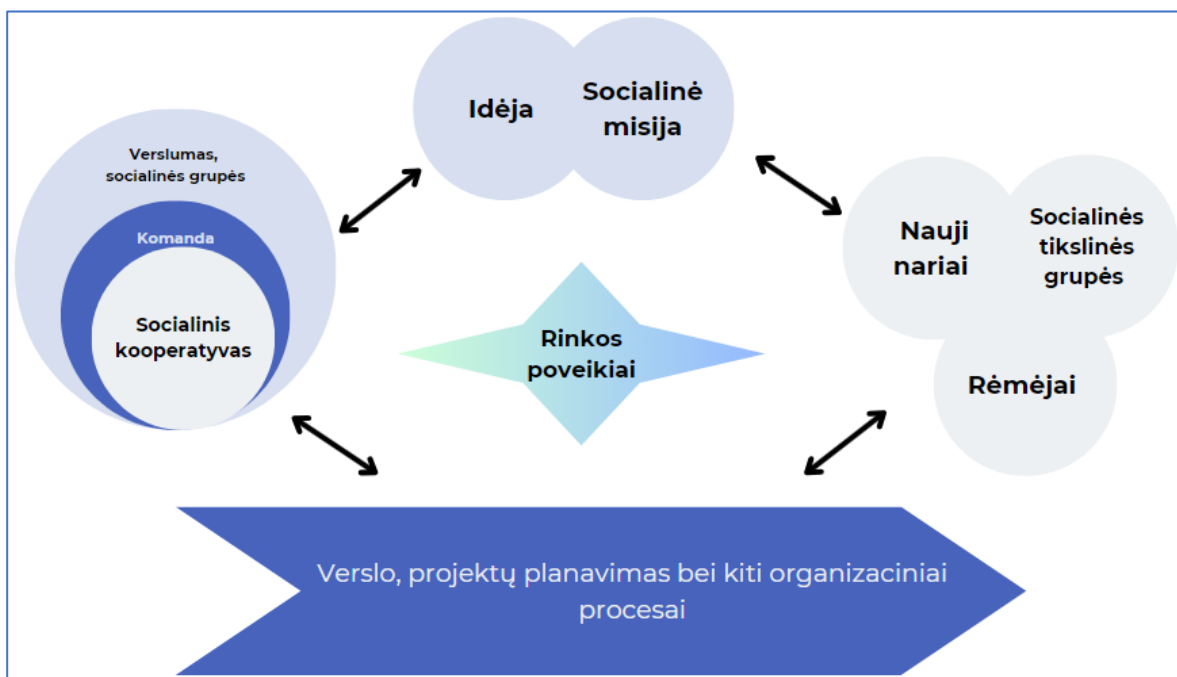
Idėja

Socialinė misija

Verslumas, socialinės grupės

Komanda

Socialinis kooperatyvas

Nauji nariai

Socialinės tikslinės grupės

Rėmėjai

Rinkos poveikiai

Verslo, projektų planavimas bei kiti organizaciniai procesai